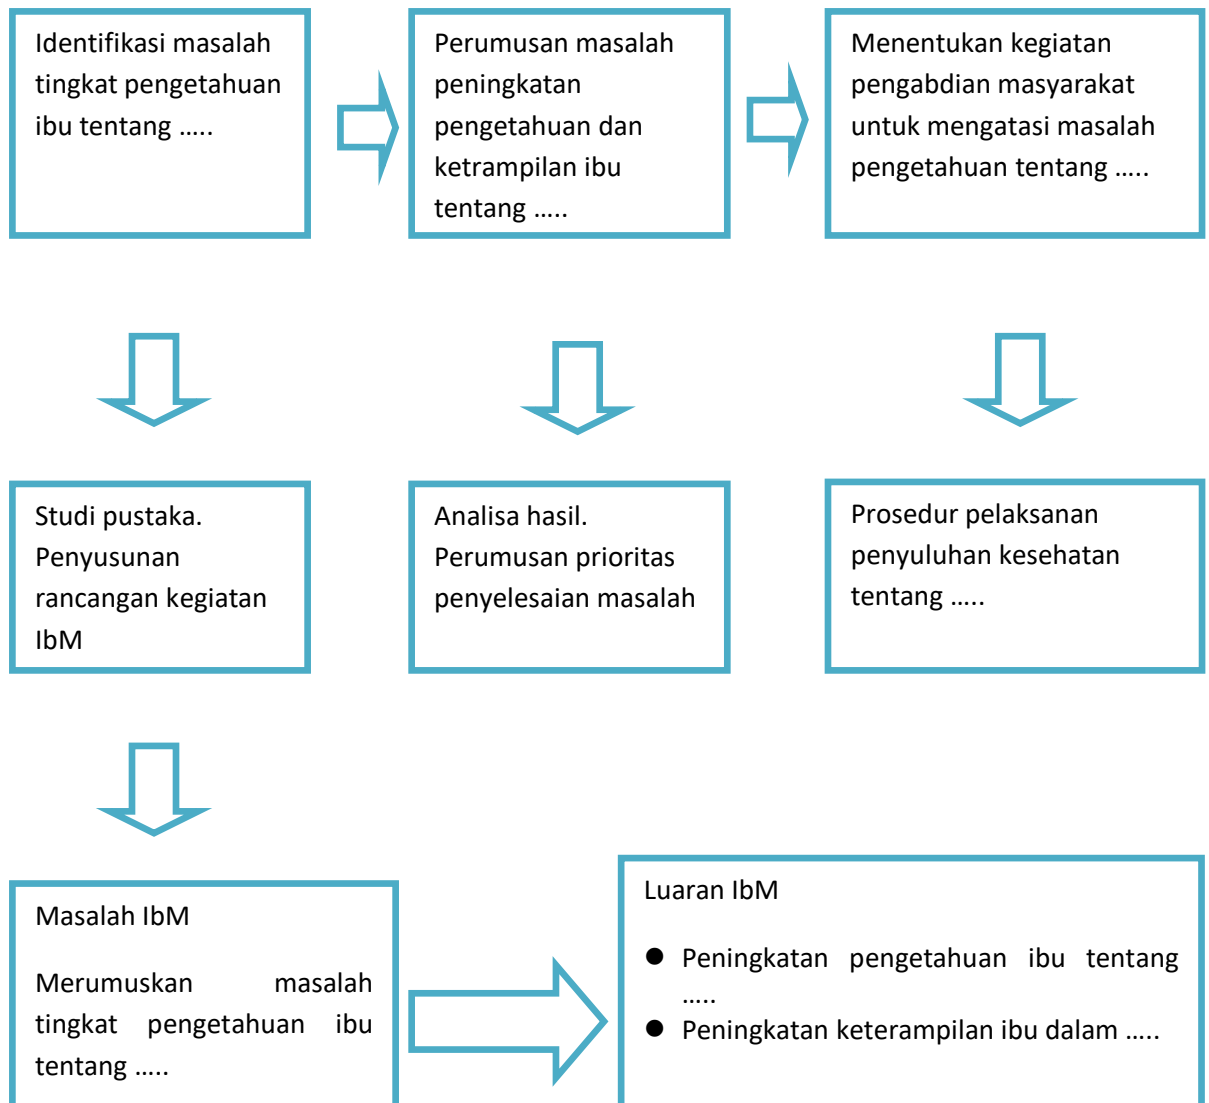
Identifikasi masalah tingkat pengetahuan ibu tentang .....

Perumusan masalah peningkatan pengetahuan dan ketrampilan ibu tentang .....

Menentukan kegiatan pengabdian masyarakat untuk mengatasi masalah pengetahuan tentang .....

Studi pustaka. Penyusunan rancangan kegiatan IbM

Analisa hasil. Perumusan prioritas penyelesaian masalah

Prosedur pelaksanan penyuluhan kesehatan tentang .....

Masalah IbM

Merumuskan masalah tingkat pengetahuan ibu tentang .....

Luaran IbM

- Peningkatan pengetahuan ibu tentang .....
- Peningkatan keterampilan ibu dalam .....